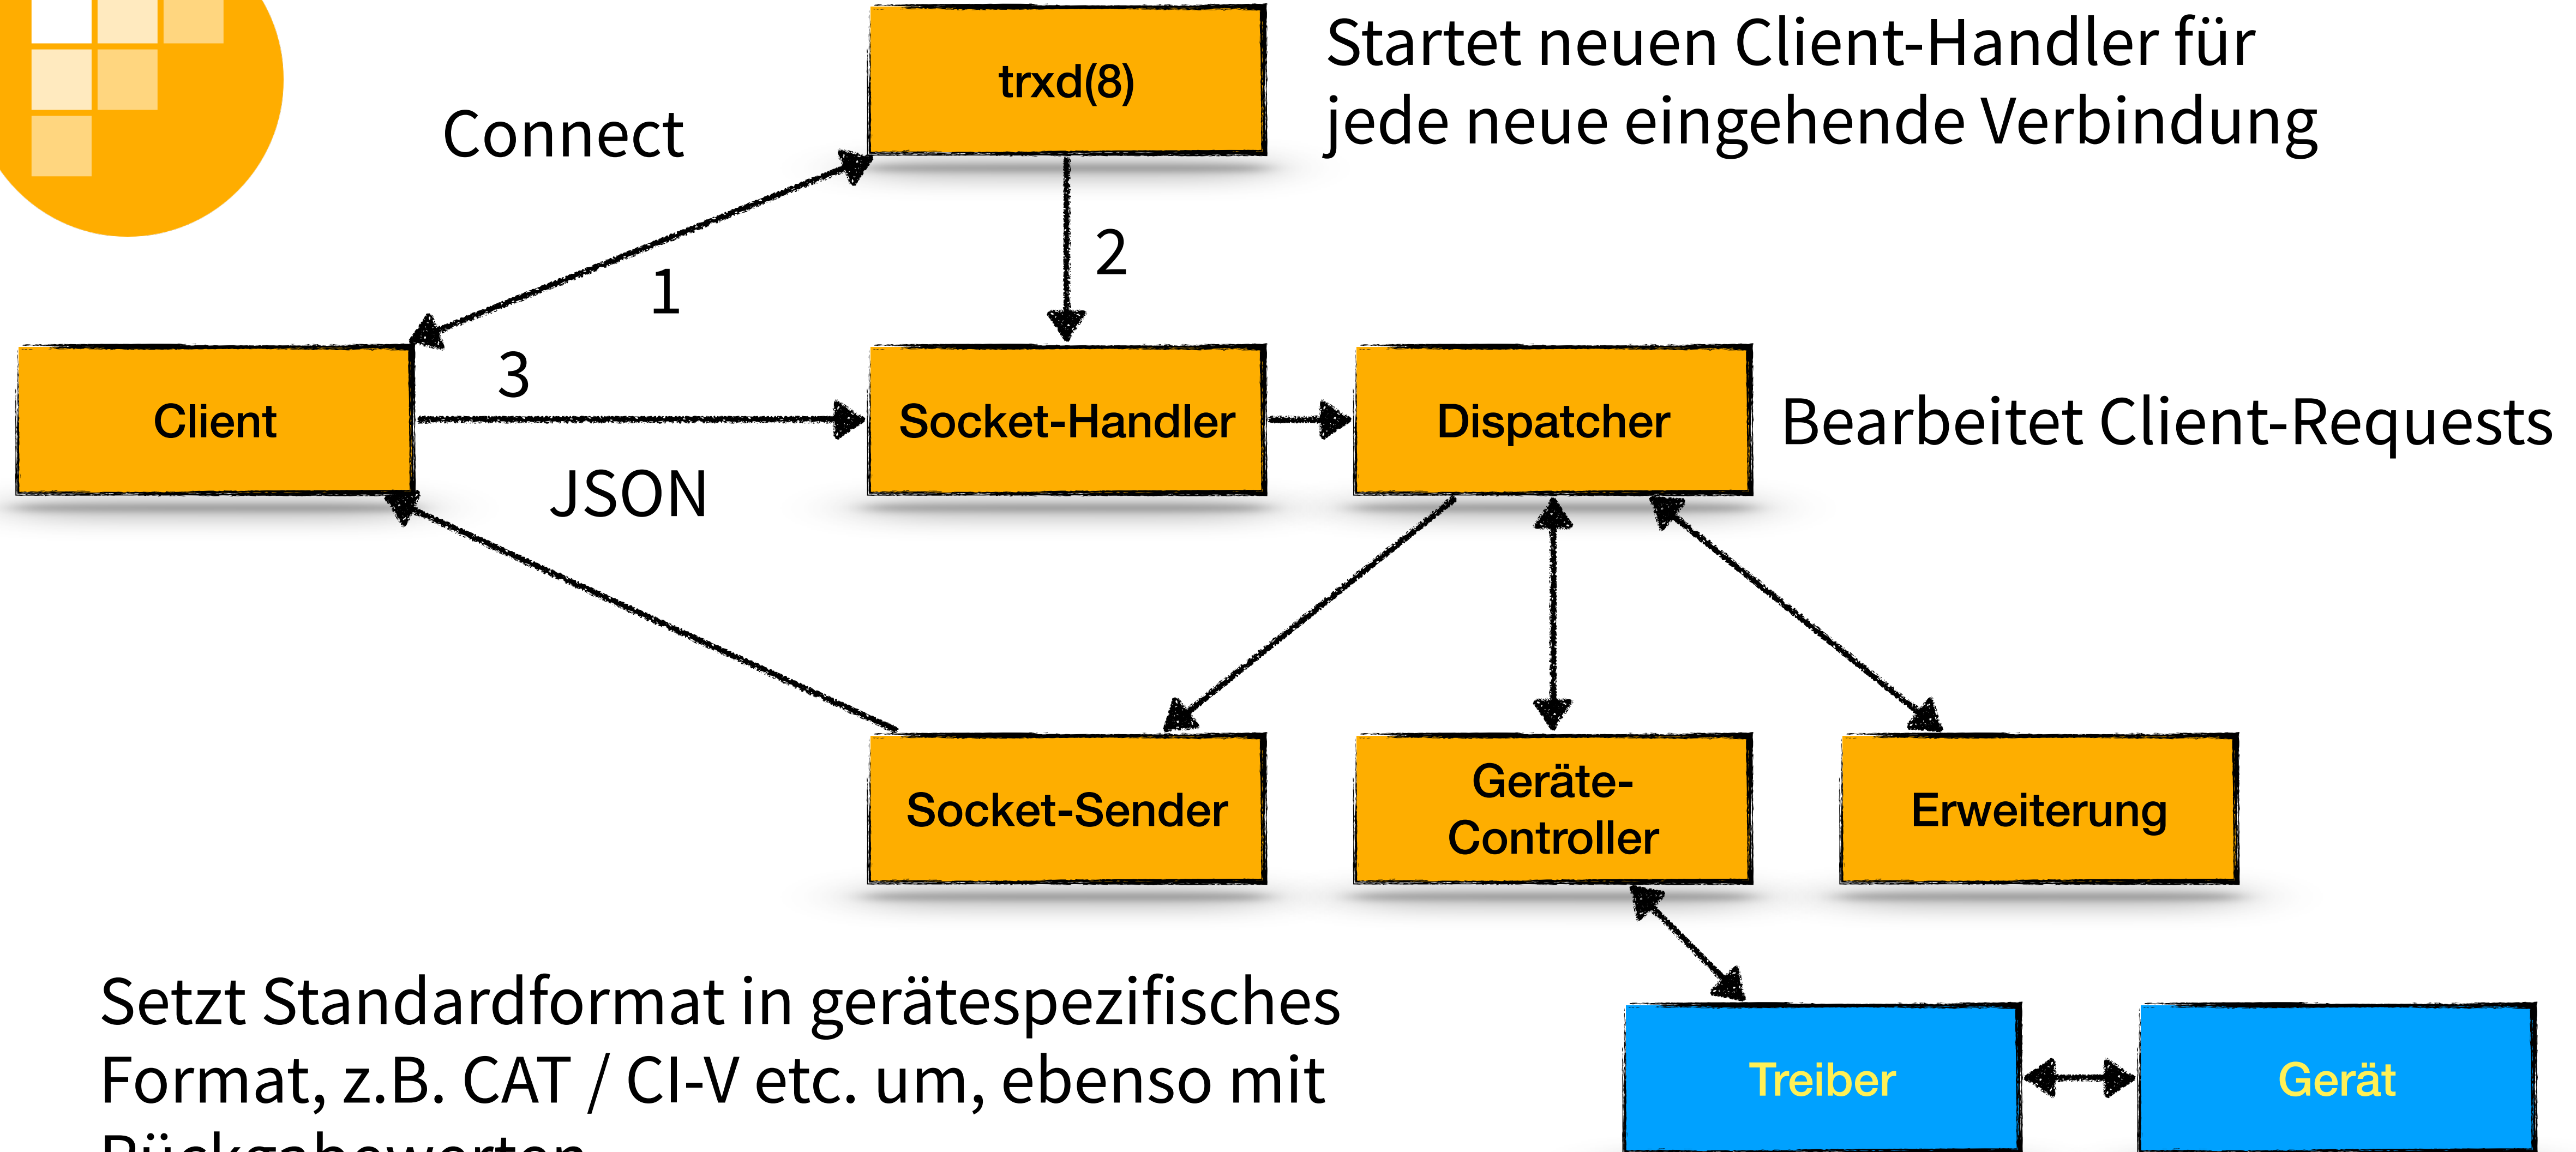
trxd(8)

Startet neuen Client-Handler für jede neue eingehende Verbindung

Connect

1

2

3

Client

Socket-Handler

Dispatcher

Bearbeitet Client-Requests

JSON

Socket-Sender

Geräte-Controller

Erweiterung

Setzt Standardformat in gerätespezifisches Format, z.B. CAT / CI-V etc. um, ebenso mit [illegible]

Treiber

Gerät